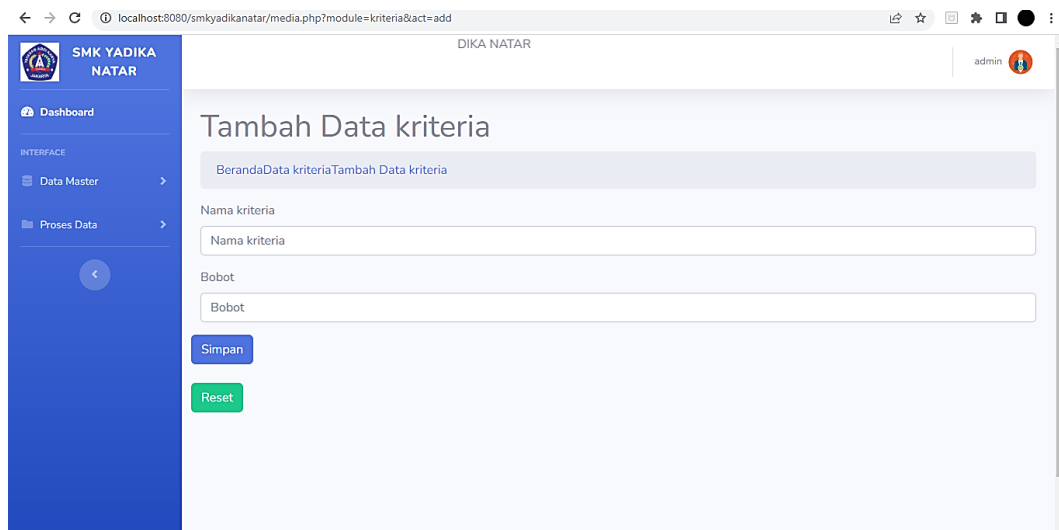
localhost:8080/smkyadikanatar/media.php?module=kriteria&act=add

SMK YADIKA NATAR

Dashboard

INTERFACE

Data Master

Proses Data

DIKA NATAR

admin

Tambah Data kriteria

BerandaData kriteriaTambah Data kriteria

Nama kriteria

Nama kriteria

Bobot

Bobot

Simpan

Reset